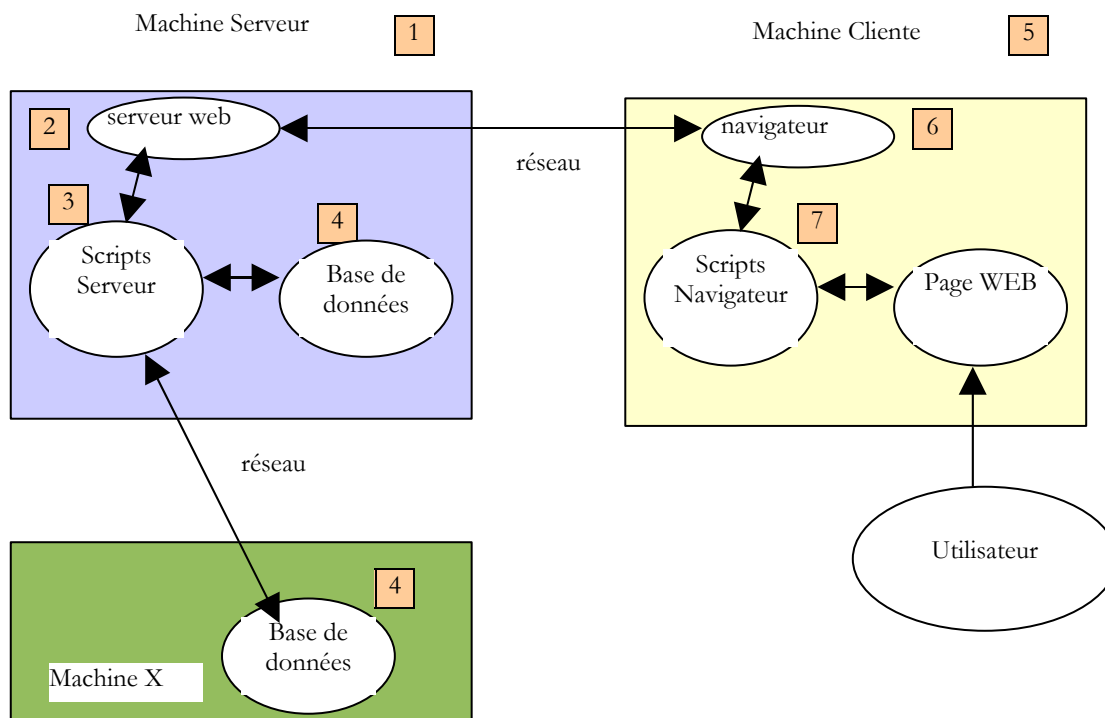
Machine Serveur

1

Machine Cliente

5

2

serveur web

réseau

navigateur

6

3

4

Scripts Serveur

Base de données

Scripts Navigateur

7

Page WEB

réseau

Utilisateur

4

Base de données

Machine X